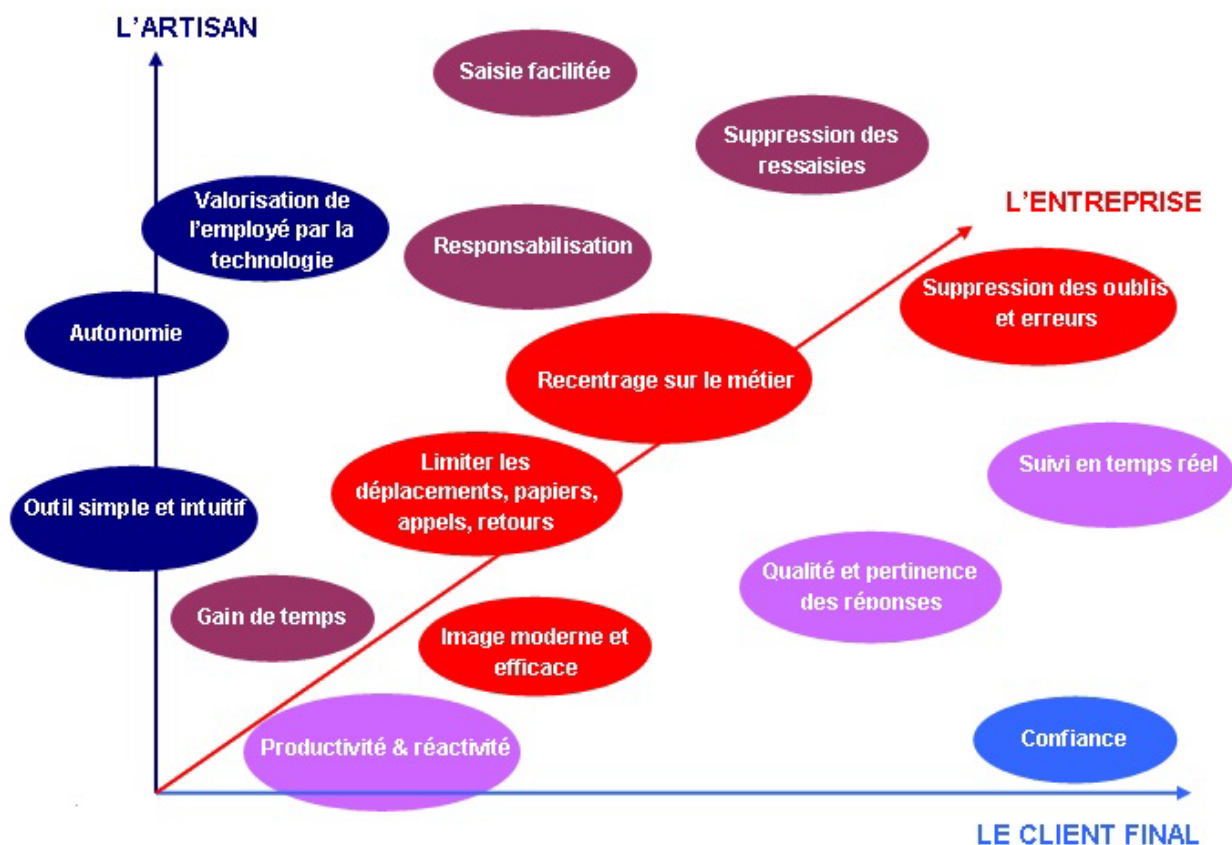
L'ARTISAN

Saisie facilitée

Suppression des ressaisies

Valorisation de l'employé par la technologie

L'ENTREPRISE

Responsabilisation

Suppression des oublis et erreurs

Autonomie

Recentrage sur le métier

Limiter les déplacements, papiers, appels, retours

Suivi en temps réel

Outil simple et intuitif

Qualité et pertinence des réponses

Gain de temps

Image moderne et efficace

Productivité & réactivité

Confiance

LE CLIENT FINAL